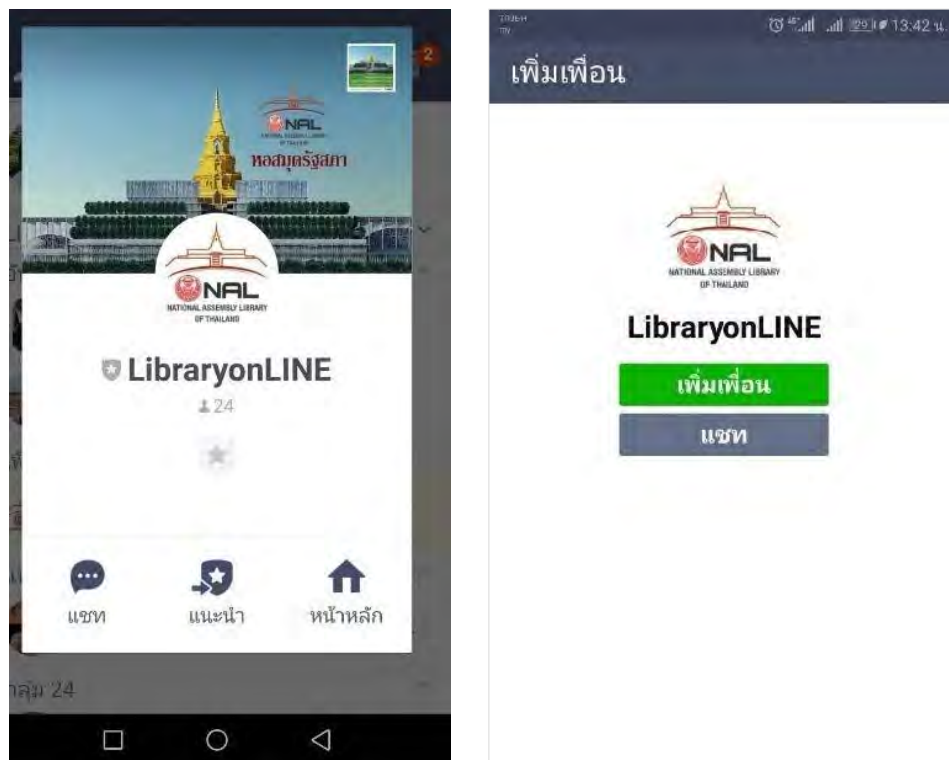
NAL
NATIONAL ASSEMBLY LIBRARY OF THAILAND
หอสมุดรัฐสภา

NAL
NATIONAL ASSEMBLY LIBRARY OF THAILAND

LibraryonLINE
24

แชท
แนะนำ
หน้าหลัก

กลุ่ม 24

13:42 น.
เพิ่มเพื่อน

NAL
NATIONAL ASSEMBLY LIBRARY OF THAILAND

LibraryonLINE
เพิ่มเพื่อน
แชท